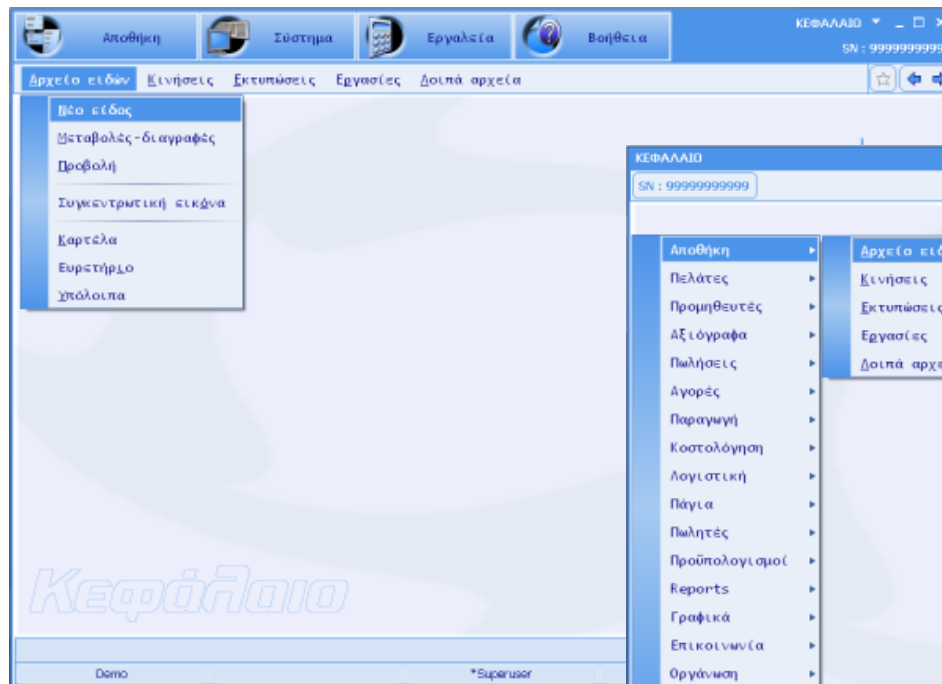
Αποθήκη
Σύστημα
Εργαλεία
Βοήθεια
ΚΕΦΑΛΑΙΟ
SN : 999999999

Αρχείο ειδών
Κινήσεις
Εκτυπώσεις
Εργασίες
Λοιπά αρχεία

Νέο είδος
Μεταβολές-διαγραφές
Προβολή
Συγκεντρωτική εικόνα
Καρτέλα
Ευρετήριο
Υπόλοιπα

ΚΕΦΑΛΑΙΟ
SN : 99999999999

Αποθήκη
Πελάτες
Προμηθευτές
Αξιόγραφα
Πωλήσεις
Αγορές
Παραγωγή
Κοστολόγηση
Λογιστική
Πάγια
Πωλητές
Προϋπολογισμοί
Reports
Γραφικά
Επικοινωνία
Οργάνωση

Αρχείο ειδ
Κινήσεις
Εκτυπώσει
Εργασίες
Λοιπά αρχ

Κεφάλαιο

Demo
*Superuser